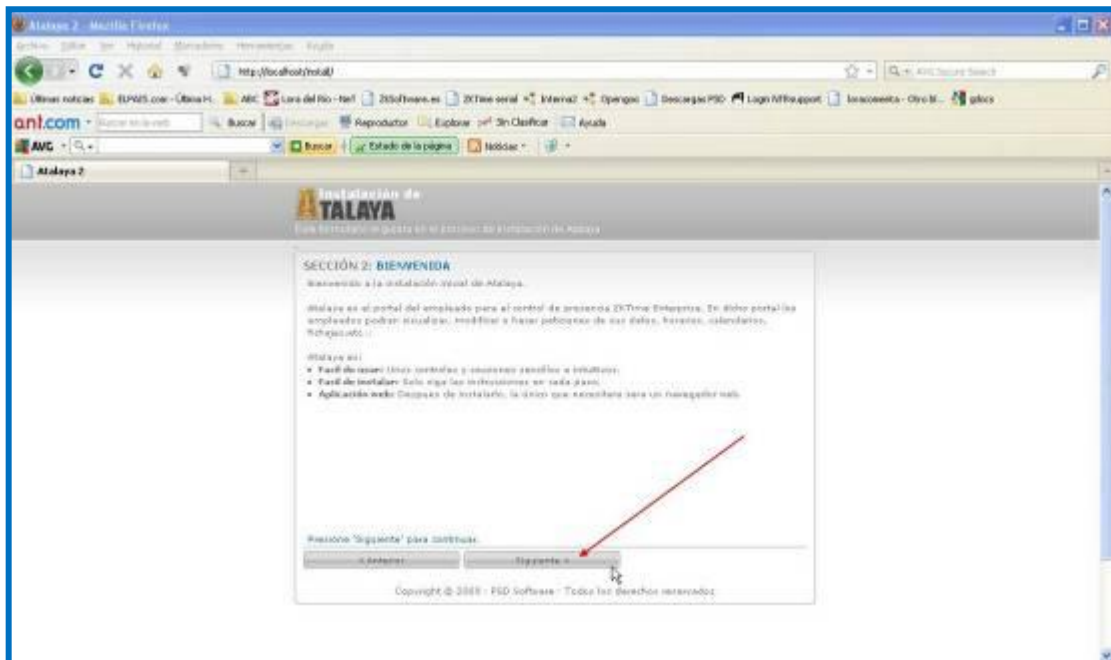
Atalaya 2 - Mozilla Firefox

Archivo Editar Ver Historial Marcadores Herramientas Ayuda

http://localhost/install/

AVG Secure Search

Últimas noticias ELPAIS.com - Última H... ABC Lora del Río - Net ZKSoftware.es ZKTime serial Interna2 Opengoo Descargas PSD Login NTRsupport loracomenta - Otro bl... gdocs

ant.com Buscar Reproductor Explorar Sin Clasificar Ayuda

AVG Buscar Estado de la página Noticias

Atalaya 2

Instalación de
ATALAYA

Este formulario le guiará en el proceso de instalación de Atalaya

SECCIÓN 2: BIENVENIDA

Bienvenido a la instalación inicial de Atalaya.

Atalaya es el portal del empleado para el control de presencia ZKTime Enterprise. En dicho portal los empleados podrán visualizar, modificar o hacer peticiones de sus datos, horarios, calendarios, fichajes,etc...

Atalaya es:
• Facil de usar: Unos controles y opciones sencillos e intuitivos.
• Facil de instalar: Solo siga las instrucciones en cada paso.
• Aplicación web: Despues de instalarlo, lo único que necesitará será un navegador web.

Presione 'Siguiente' para continuar.

< Anterior

Siguiente >

Copyright © 2009 - PSD Software - Todos los derechos reservados